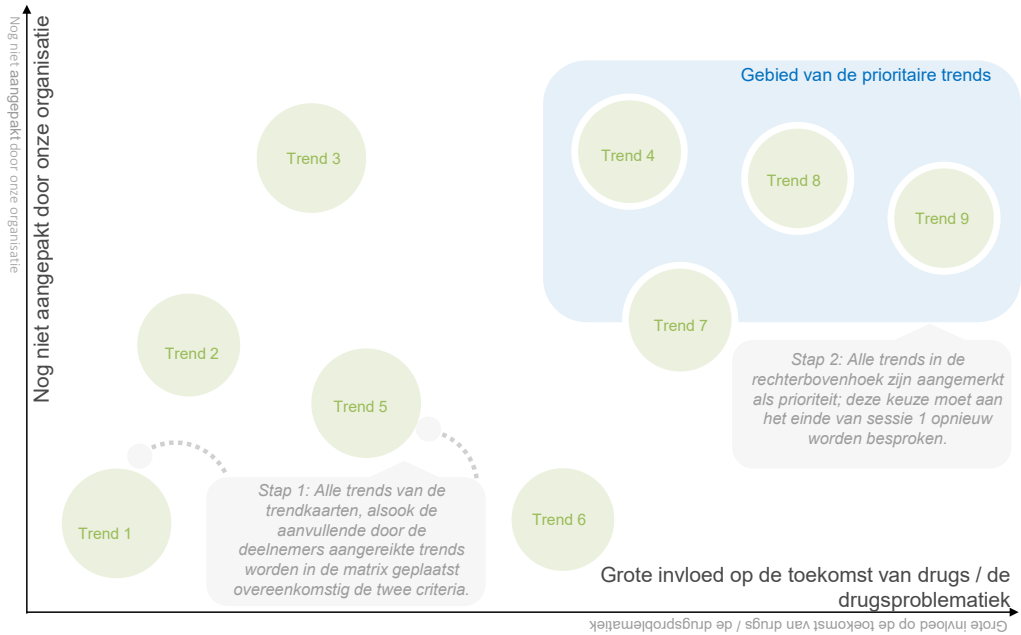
Nog niet aangepakt door onze organisatie

Nog niet aangepakt door onze organisatie

Gebied van de prioritaire trends

Trend 3

Trend 4

Trend 8

Trend 9

Trend 2

Trend 7

Stap 2: Alle trends in de rechterbovenhoek zijn aangemerkt als prioriteit; deze keuze moet aan het einde van sessie 1 opnieuw worden besproken.

Trend 5

Stap 1: Alle trends van de trendkaarten, alsook de aanvullende door de deelnemers aangereikte trends worden in de matrix geplaatst overeenkomstig de twee criteria.

Trend 1

Trend 6

Grote invloed op de toekomst van drugs / de drugsproblematiek

Grote invloed op de toekomst van drugs / de drugsproblematiek